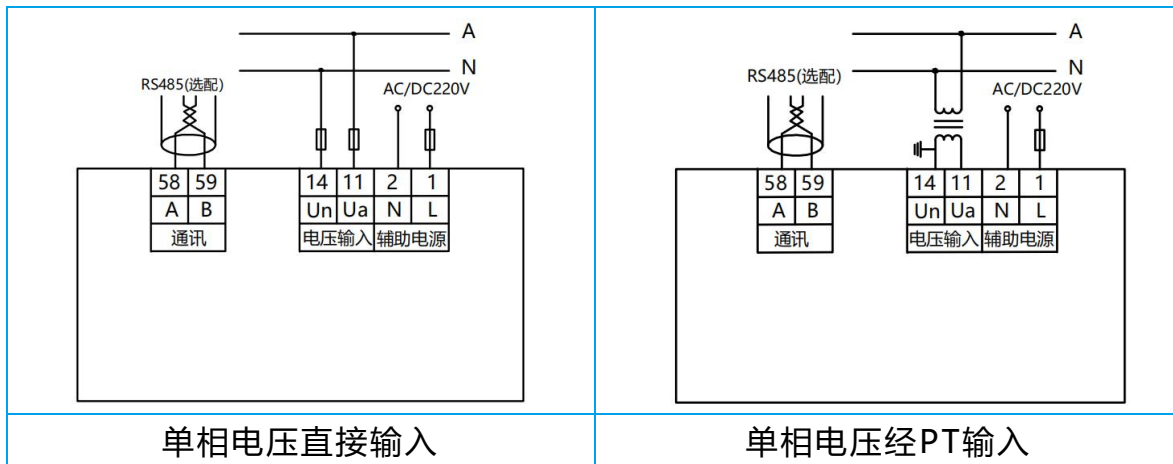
A

N

RS485(选配)

AC/DC220V

| 58 | 59 |
|---|---|
| A | B |
| 通讯 | |

| 14 | 11 | 2 | 1 |
|---|---|---|---|
| Un | Ua | N | L |
| 电压输入 | | 辅助电源 | |

单相电压直接输入

A

N

RS485(选配)

AC/DC220V

| 58 | 59 |
|---|---|
| A | B |
| 通讯 | |

| 14 | 11 | 2 | 1 |
|---|---|---|---|
| Un | Ua | N | L |
| 电压输入 | | 辅助电源 | |

单相电压经PT输入